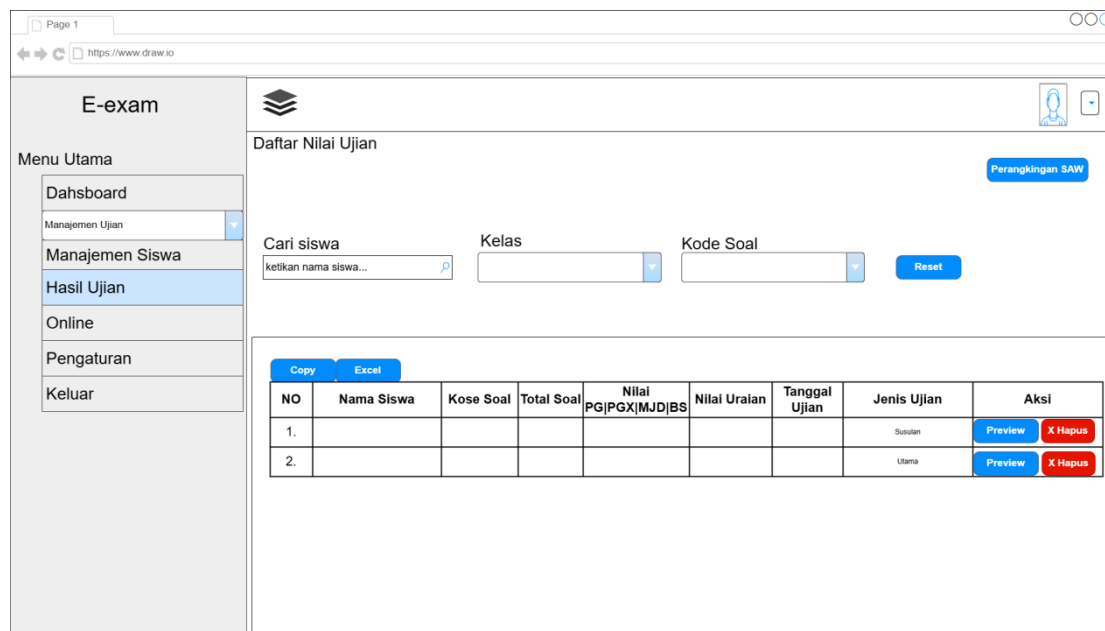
Page 1

https://www.draw.io

E-exam

Menu Utama

Dahsboard

Manajemen Ujian

Manajemen Siswa

Hasil Ujian

Online

Pengaturan

Keluar

Daftar Nilai Ujian

Perangkingan SAW

Cari siswa

ketikan nama siswa...

Kelas

Kode Soal

Reset

Copy

Excel

| NO | Nama Siswa | Kose Soal | Total Soal | Nilai PG\|PGX\|MJD\|BS | Nilai Uraian | Tanggal Ujian | Jenis Ujian | Aksi |
|---|---|---|---|---|---|---|---|---|
| 1. | | | | | | | Susulan | Preview X Hapus |
| 2. | | | | | | | Utama | Preview X Hapus |